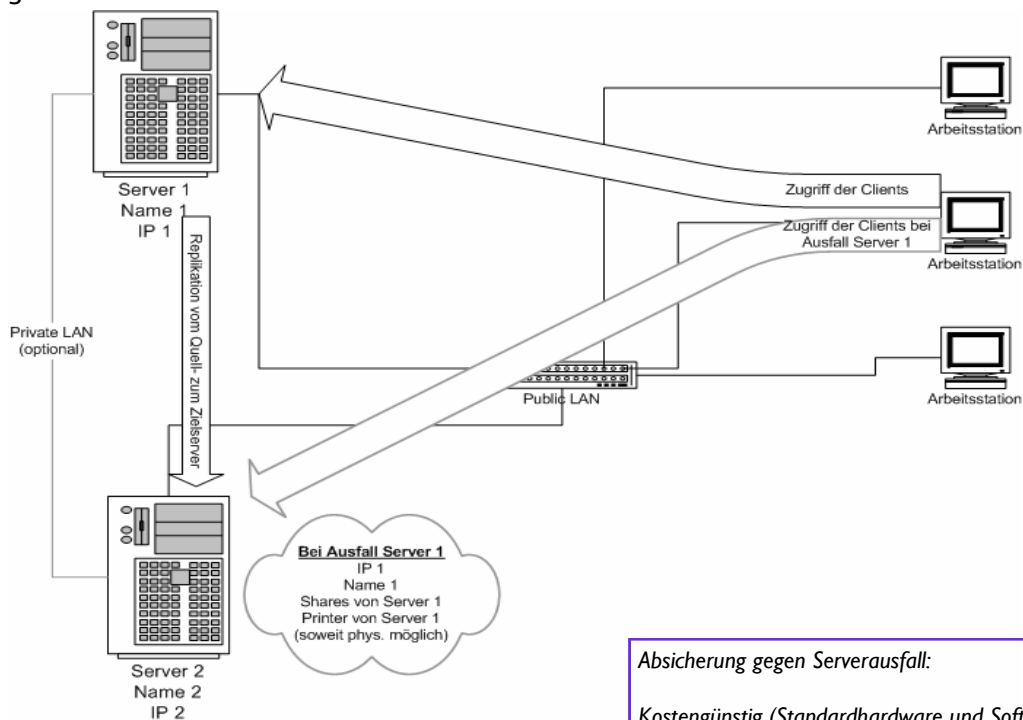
Server 1
Name 1
IP 1

Replikation vom Quell- zum Zielserver

Private LAN
(optional)

Arbeitsstation

Zugriff der Clients

Zugriff der Clients bei Ausfall Server 1

Arbeitsstation

Arbeitsstation

Public LAN

Bei Ausfall Server 1
IP 1
Name 1
Shares von Server 1
Printer von Server 1
(soweit phys. möglich)

Server 2
Name 2
IP 2

Absicherung gegen Serverausfall:

Kostengünstig (Standardhardware und Soft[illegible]